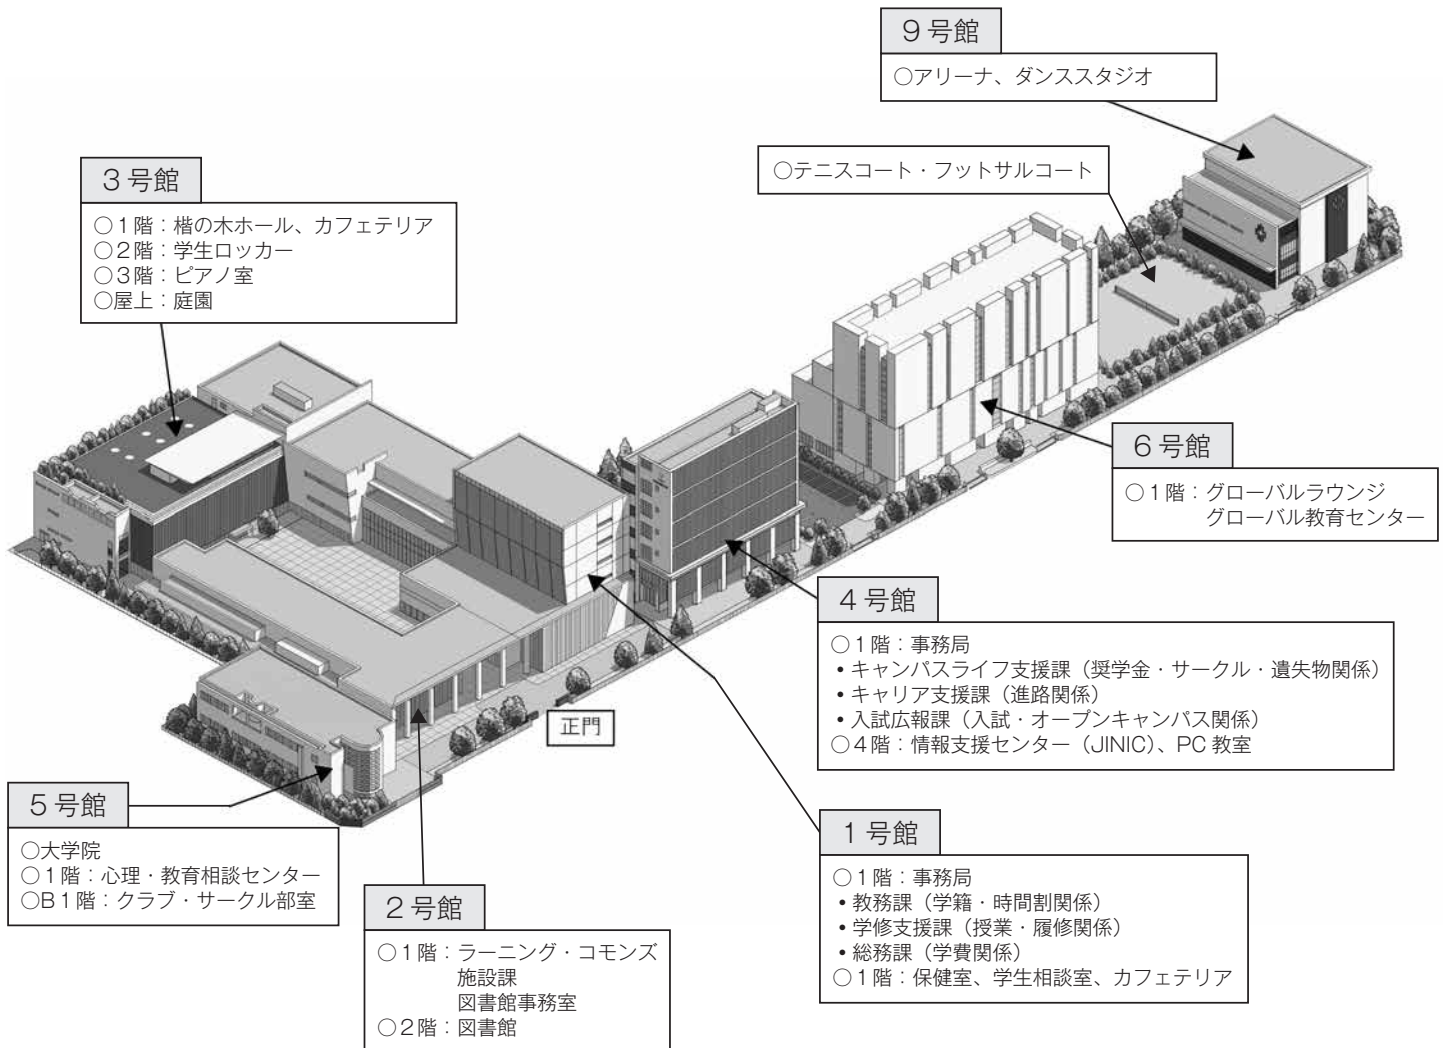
9号館
○アリーナ、ダンススタジオ

○テニスコート・フットサルコート

3号館
○1階：楷の木ホール、カフェテリア
○2階：学生ロッカー
○3階：ピアノ室
○屋上：庭園

6号館
○1階：グローバルラウンジ
グローバル教育センター

4号館
○1階：事務局
• キャンパスライフ支援課（奨学金・サークル・遺失物関係）
• キャリア支援課（進路関係）
• 入試広報課（入試・オープンキャンパス関係）
○4階：情報支援センター（JINIC）、PC 教室

正門

5号館
○大学院
○1階：心理・教育相談センター
○B1階：クラブ・サークル部室

1号館
○1階：事務局
• 教務課（学籍・時間割関係）
• 学修支援課（授業・履修関係）
• 総務課（学費関係）
○1階：保健室、学生相談室、カフェテリア

2号館
○1階：ラーニング・コモンズ
施設課
図書館事務室
○2階：図書館